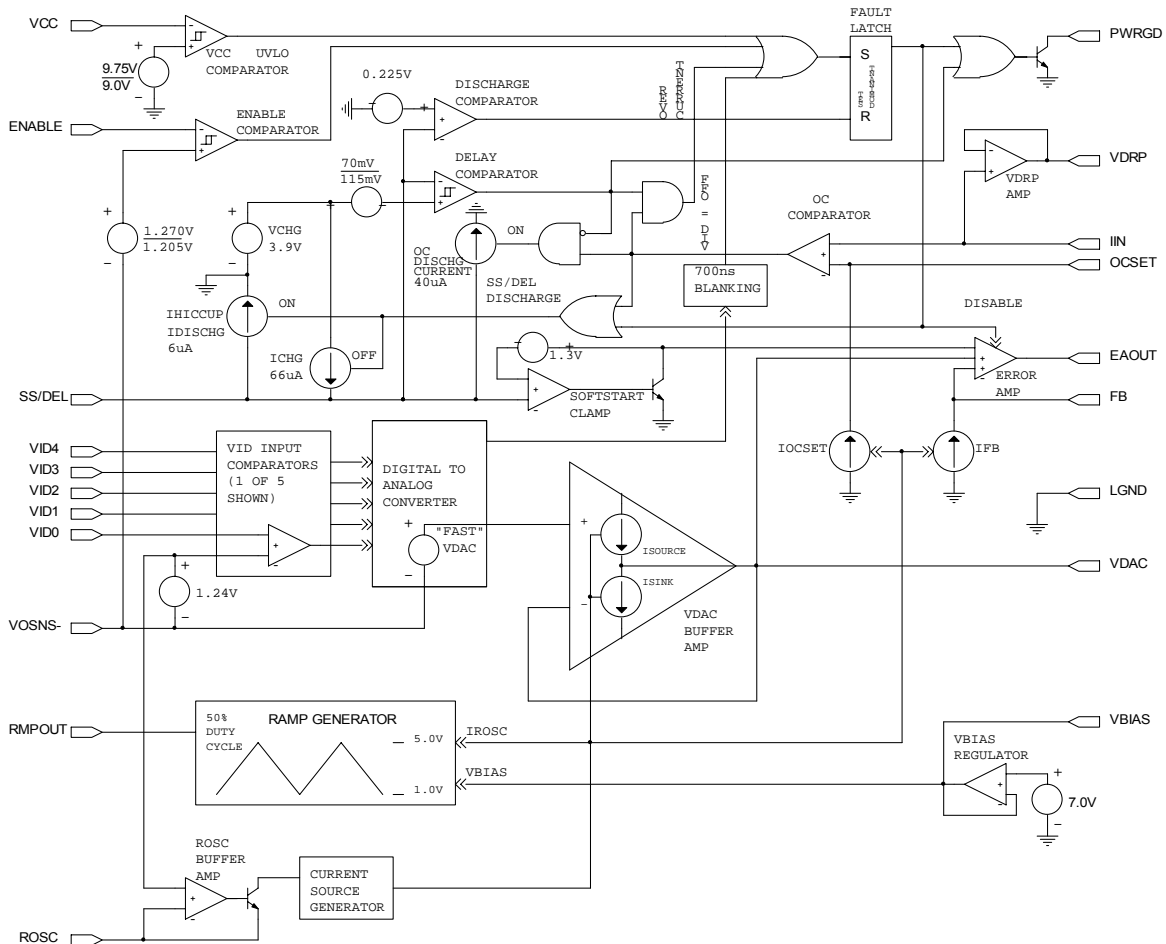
VCC
+
9.75V
9.0V
−
VCC UVLO COMPARATOR
0.225V
DISCHARGE COMPARATOR
OVER CURRENT
FAULT LATCH
S
R
PWRGD
ENABLE
ENABLE COMPARATOR
70mV
115mV
DELAY COMPARATOR
VDRP
VDRP AMP
+
1.270V
1.205V
−
+
VCHG
3.9V
−
OC DISCHG CURRENT 40uA
ON
FO = DIV
OC COMPARATOR
IIN
OCSET
700ns BLANKING
SS/DEL DISCHARGE
DISABLE
IHICCUP
IDISCHG
6uA
ON
ICHG
66uA
OFF
1.3V
EAOUT
ERROR AMP
SS/DEL
SOFTSTART CLAMP
FB
VID4
VID3
VID2
VID1
VID0
VID INPUT COMPARATORS (1 OF 5 SHOWN)
DIGITAL TO ANALOG CONVERTER
"FAST" VDAC
+
−
IOCSET
IFB
LGND
ISOURCE
ISINK
VDAC
+
1.24V
−
VOSNS-
VDAC BUFFER AMP
RMPOUT
50% DUTY CYCLE
RAMP GENERATOR
5.0V
1.0V
IROSC
VBIAS
VBIAS
VBIAS REGULATOR
+
7.0V
−
ROSC BUFFER AMP
CURRENT SOURCE GENERATOR
ROSC